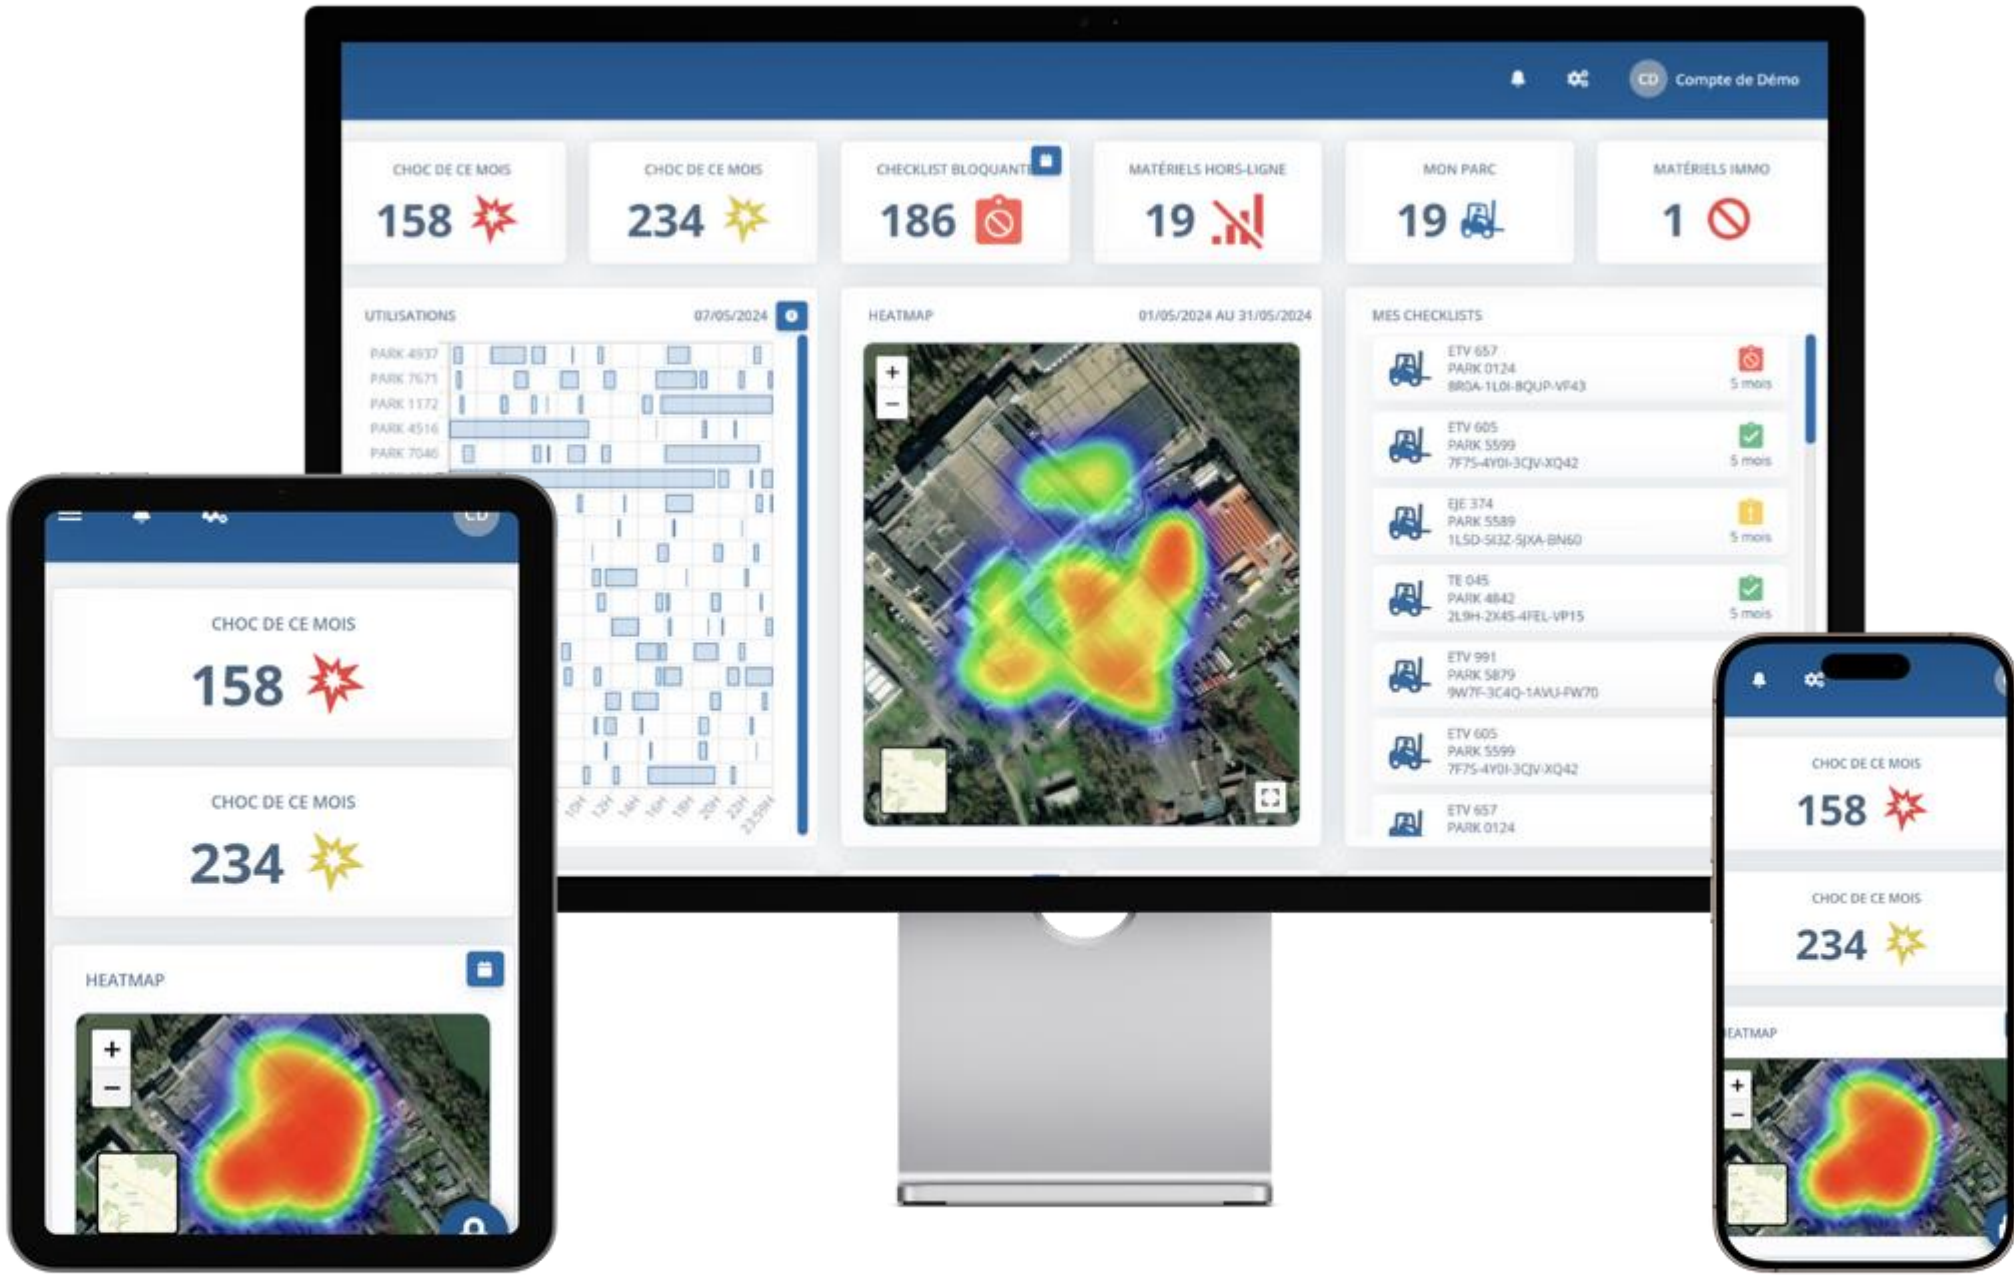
CD Compte de Démo

CHOC DE CE MOIS
158

CHOC DE CE MOIS
234

CHECKLIST BLOQUANTE
186

MATÉRIELS HORS-LIGNE
19

MON PARC
19

MATÉRIELS IMMO
1

UTILISATIONS 07/05/2024

PARK 4937
PARK 7671
PARK 1172
PARK 4516
PARK 7046

10H 12H 14H 16H 18H 20H 22H 23:59H

HEATMAP 01/05/2024 AU 31/05/2024

+
−

MES CHECKLISTS

ETV 657
PARK 0124
8R0A-1L0I-8QUP-VF43
5 mois

ETV 605
PARK 5599
7F75-4Y0I-3CJV-XQ42
5 mois

EJE 374
PARK 5589
1L5D-5I3Z-5JXA-BN60
5 mois

TE 045
PARK 4842
2L9H-2X45-4FEL-VP15
5 mois

ETV 991
PARK 5879
9W7F-3C4Q-1AVU-FW70

ETV 605
PARK 5599
7F75-4Y0I-3CJV-XQ42

ETV 657
PARK 0124

CD

CHOC DE CE MOIS
158

CHOC DE CE MOIS
234

HEATMAP

+
−

CHOC DE CE MOIS
158

CHOC DE CE MOIS
234

EATMAP

+
−